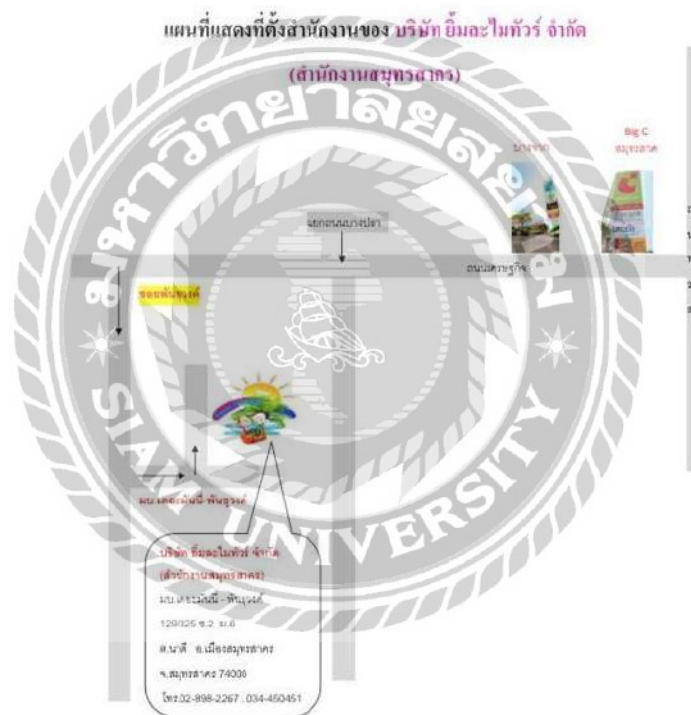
แผนที่แสดงที่ตั้งสำนักงานของ บริษัท ยิ้มละไมทัวร์ จำกัด

(สำนักงานสมุทรสาคร)

บางจาก

Big C
สมุทรสาคร

แยกถนนบางปลา

ถนนเศรษฐกิจ

ซอยพันธุวงศ์

มบ.เคหะนันนี่-พันธุวงศ์

SIAM UNIVERSITY

บริษัท ยิ้มละไมทัวร์ จำกัด
(สำนักงานสมุทรสาคร)
มบ.เคหะนันนี่ -พันธุวงศ์
129/325 ซ.2 ม.6
ต.นาดี อ.เมืองสมุทรสาคร
จ.สมุทรสาคร 74000
โทร.02-898-2267 , 034-450451